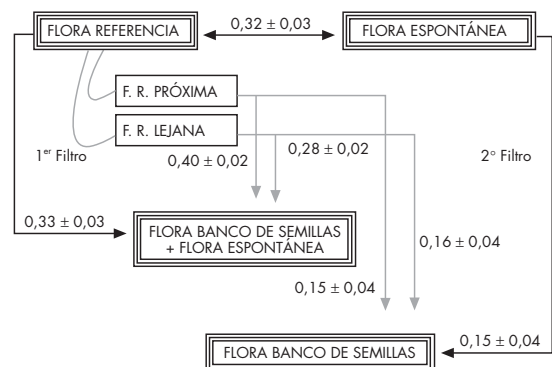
FLORA REFERENCIA

$0,32 \pm 0,03$

FLORA ESPONTÁNEA

F. R. PRÓXIMA

F. R. LEJANA

1$^{er}$ Filtro

$0,40 \pm 0,02$

$0,28 \pm 0,02$

2$^{o}$ Filtro

$0,33 \pm 0,03$

FLORA BANCO DE SEMILLAS + FLORA ESPONTÁNEA

$0,16 \pm 0,04$

$0,15 \pm 0,04$

$0,15 \pm 0,04$

FLORA BANCO DE SEMILLAS